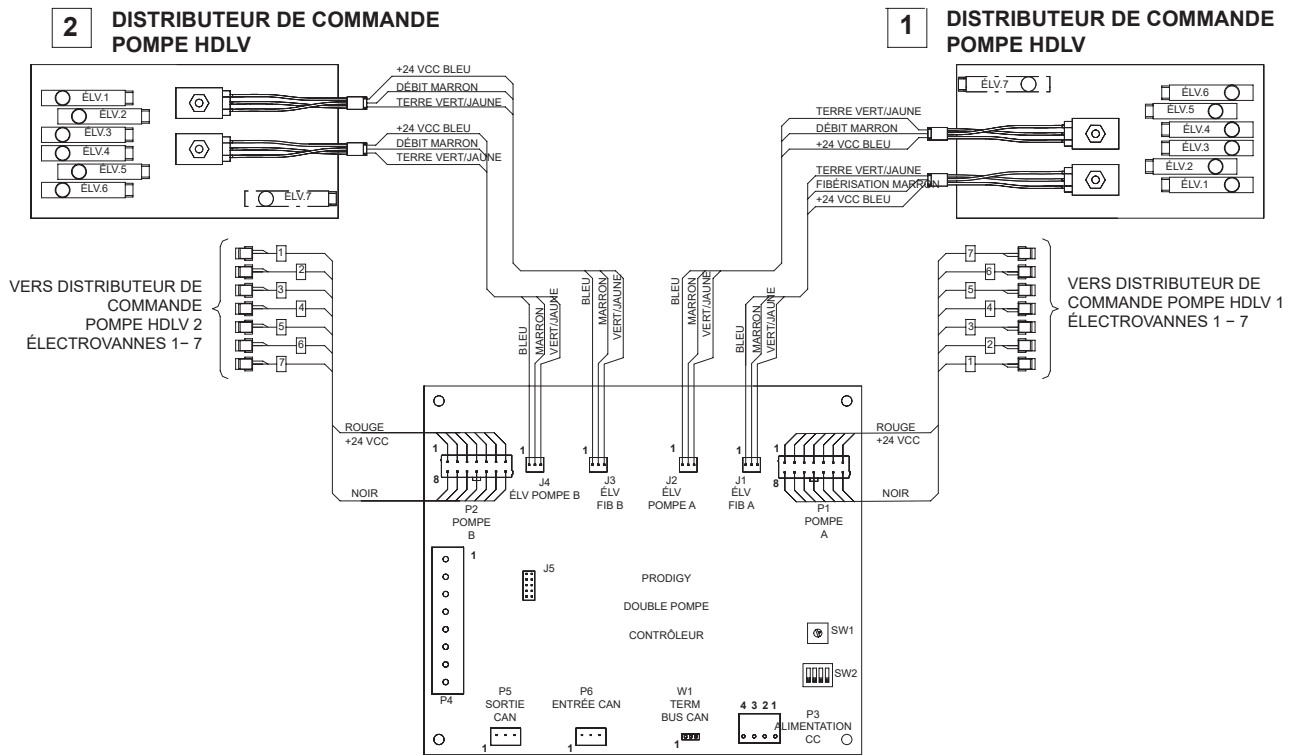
2 DISTRIBUTEUR DE COMMANDE POMPE HDLV

1 DISTRIBUTEUR DE COMMANDE POMPE HDLV

ÉLV.1
ÉLV.2
ÉLV.3
ÉLV.4
ÉLV.5
ÉLV.6
ÉLV.7

+24 VCC BLEU
DÉBIT MARRON
TERRE VERT/JAUNE
+24 VCC BLEU
DÉBIT MARRON
TERRE VERT/JAUNE

ÉLV.7
ÉLV.6
ÉLV.5
ÉLV.4
ÉLV.3
ÉLV.2
ÉLV.1

TERRE VERT/JAUNE
DÉBIT MARRON
+24 VCC BLEU
TERRE VERT/JAUNE
FIBÉRISATION MARRON
+24 VCC BLEU

VERS DISTRIBUTEUR DE COMMANDE POMPE HDLV 2 ÉLECTROVANNES 1– 7

1
2
3
4
5
6
7

VERS DISTRIBUTEUR DE COMMANDE POMPE HDLV 1 ÉLECTROVANNES 1 – 7

7
6
5
4
3
2
1

BLEU MARRON VERT/JAUNE
BLEU MARRON VERT/JAUNE
BLEU MARRON VERT/JAUNE
BLEU MARRON VERT/JAUNE

ROUGE
+24 VCC
NOIR
1
8
P2
POMPE
B

1
J4
ÉLV POMPE B

1
J3
ÉLV
FIB B

1
J2
ÉLV
POMPE A

1
J1
ÉLV
FIB A

ROUGE
+24 VCC
NOIR
1
8
P1
POMPE
A

1
P4
J5

PRODIGY
DOUBLE POMPE
CONTRÔLEUR

SW1
SW2

P5
SORTIE
CAN
1

P6
ENTRÉE CAN
1

W1
TERM
BUS CAN

4 3 2 1
P3
ALIMENTATION
CC